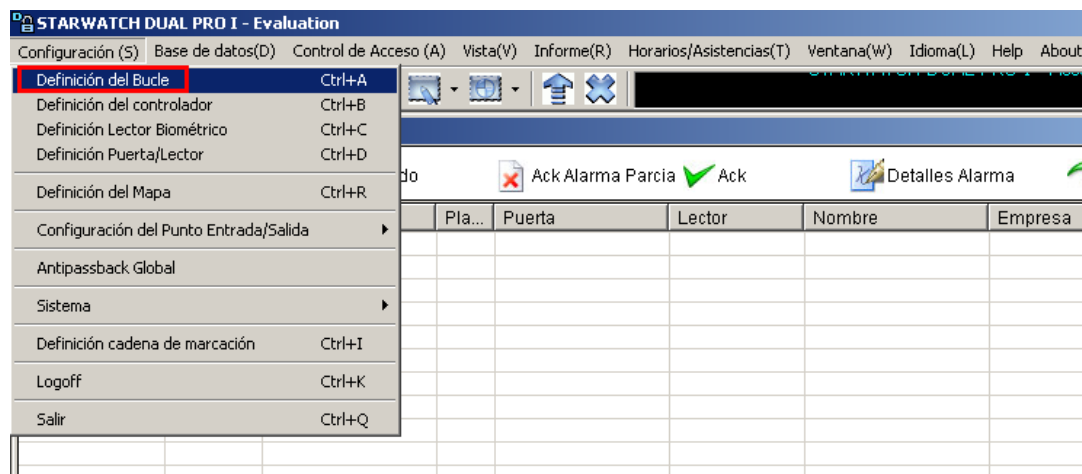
STARWATCH DUAL PRO I - Evaluation

Configuración (S) Base de datos(D) Control de Acceso (A) Vista(V) Informe(R) Horarios/Asistencias(T) Ventana(W) Idioma(L) Help About

Definición del Bucle Ctrl+A
Definición del controlador Ctrl+B
Definición Lector Biométrico Ctrl+C
Definición Puerta/Lector Ctrl+D
Definición del Mapa Ctrl+R
Configuración del Punto Entrada/Salida
Antipassback Global
Sistema
Definición cadena de marcación Ctrl+I
Logoff Ctrl+K
Salir Ctrl+Q

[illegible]do

Ack Alarma Parcia
Ack
Detalles Alarma

| Pla... | Puerta | Lector | Nombre | Empresa |
|---|---|---|---|---|